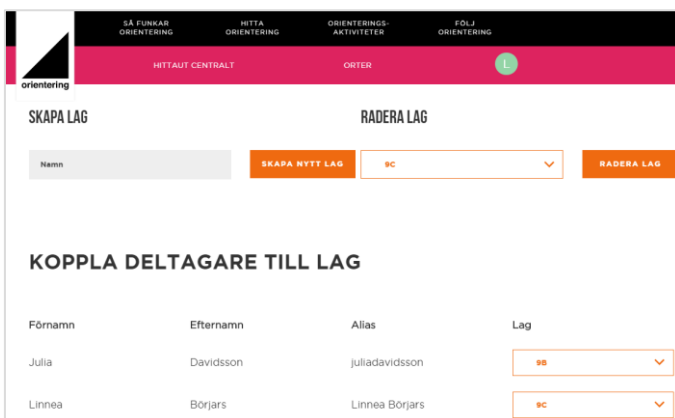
orientering

SÅ FUNKAR ORIENTERING
HITTA ORIENTERING
ORIENTERINGS-AKTIVITETER
FÖLJ ORIENTERING

HITTAUT CENTRALT
ORTER
L

SKAPA LAG

Namn

SKAPA NYTT LAG

RADERA LAG

9C

RADERA LAG

KOPPLA DELTAGARE TILL LAG

| Förnamn | Efternamn | Alias | Lag |
|---|---|---|---|
| Julia | Davidsson | juliadavidsson | 9B |
| Linnea | Börjars | Linnea Börjars | 9C |